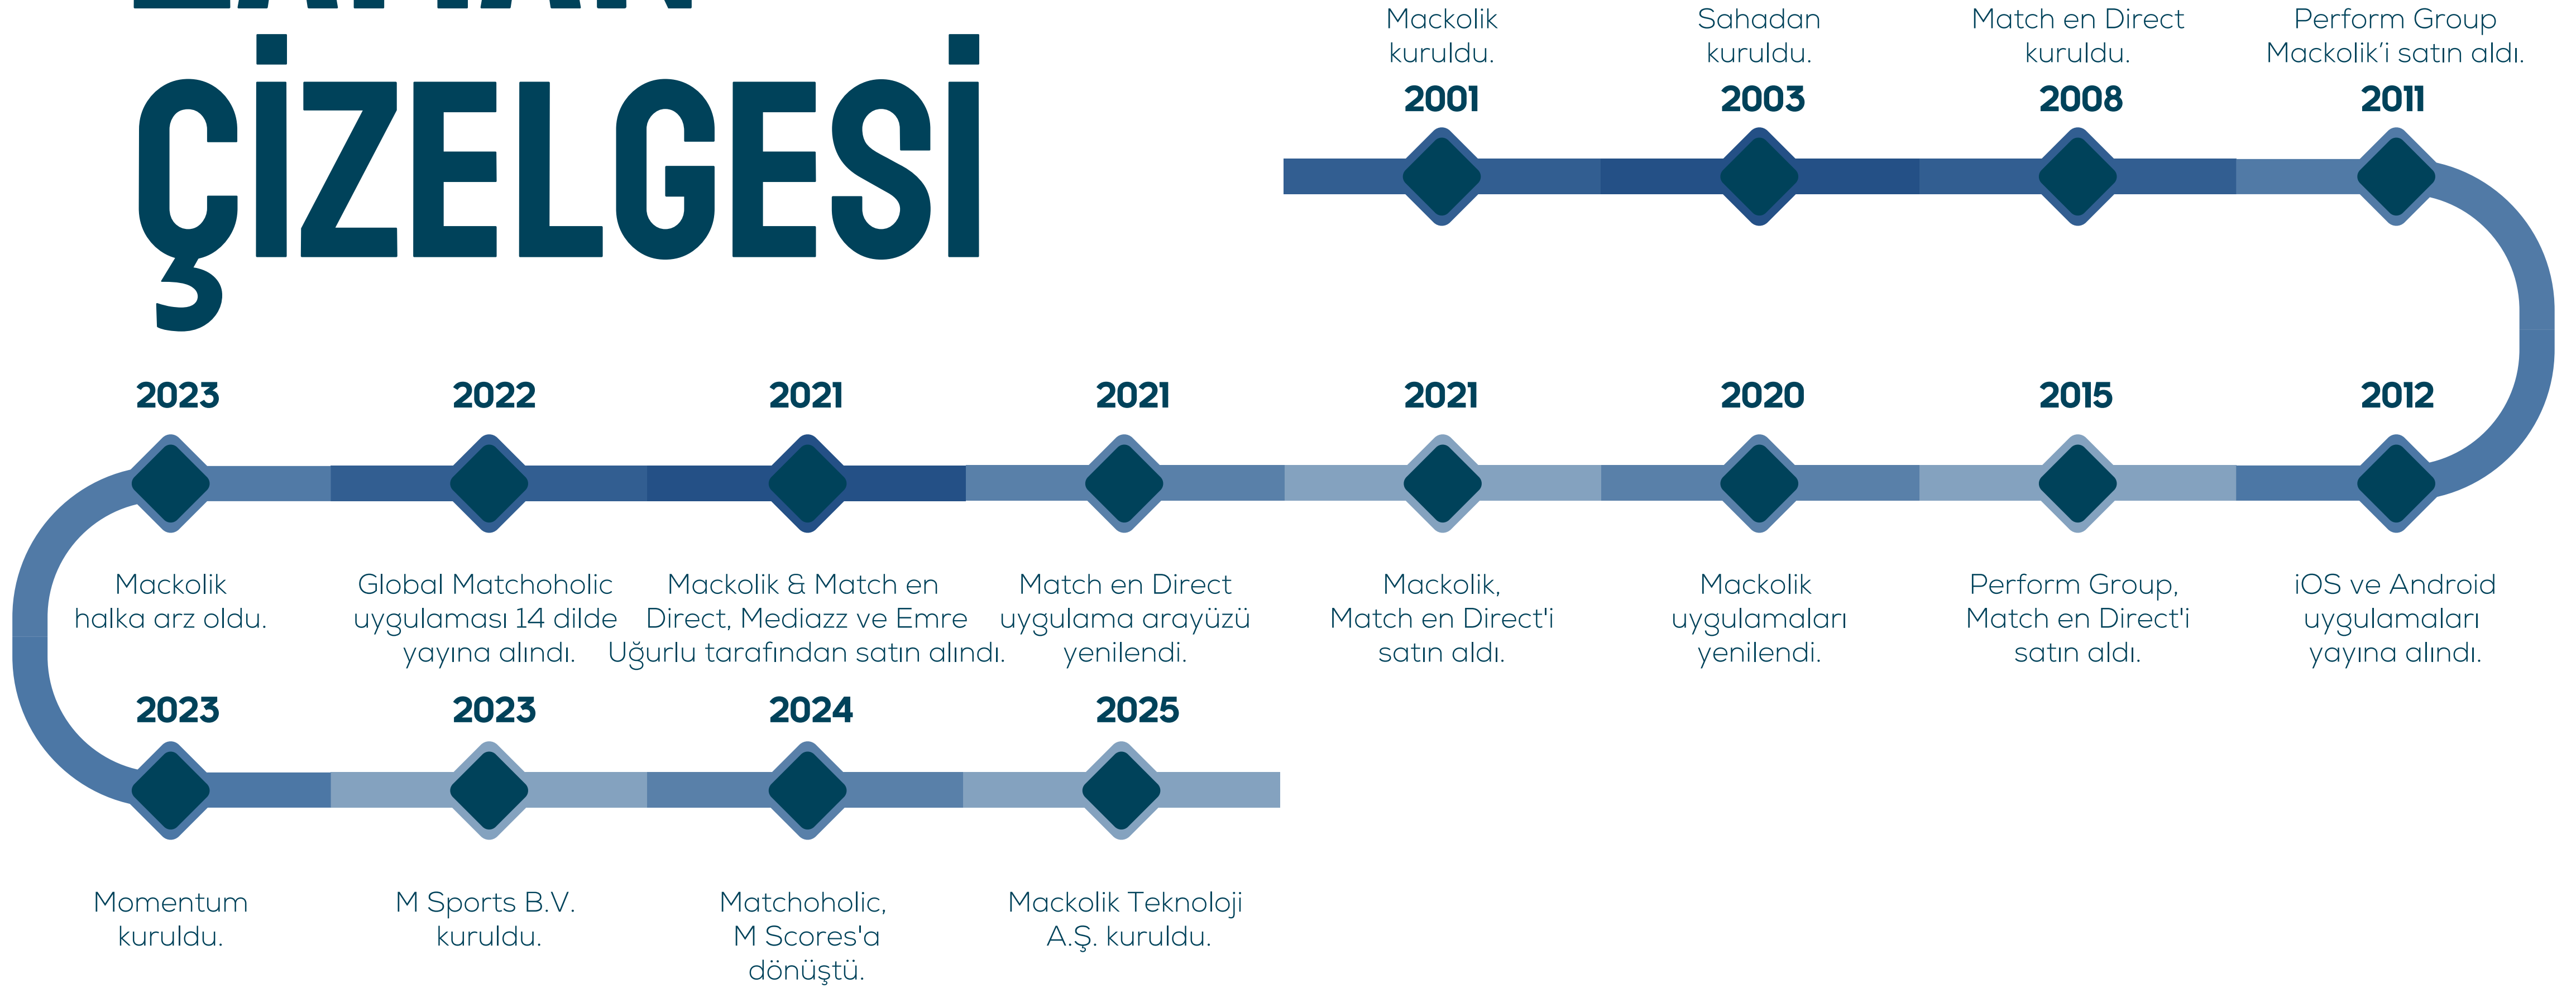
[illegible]

ÇİZELGESİ

Mackolik kuruldu.
2001

Sahadan kuruldu.
2003

Match en Direct kuruldu.
2008

Perform Group Mackolik'i satın aldı.
2011

2012
iOS ve Android uygulamaları yayına alındı.

2015
Perform Group, Match en Direct'i satın aldı.

2020
Mackolik uygulamaları yenilendi.

2021
Mackolik, Match en Direct'i satın aldı.

2021
Match en Direct uygulama arayüzü yenilendi.

2021
Mackolik & Match en Direct, Mediazz ve Emre Uğurlu tarafından satın alındı.

2022
Global Matchoholic uygulaması 14 dilde yayına alındı.

2023
Mackolik halka arz oldu.

2023
Momentum kuruldu.

2023
M Sports B.V. kuruldu.

2024
Matchoholic, M Scores'a dönüştü.

2025
Mackolik Teknoloji A.Ş. kuruldu.